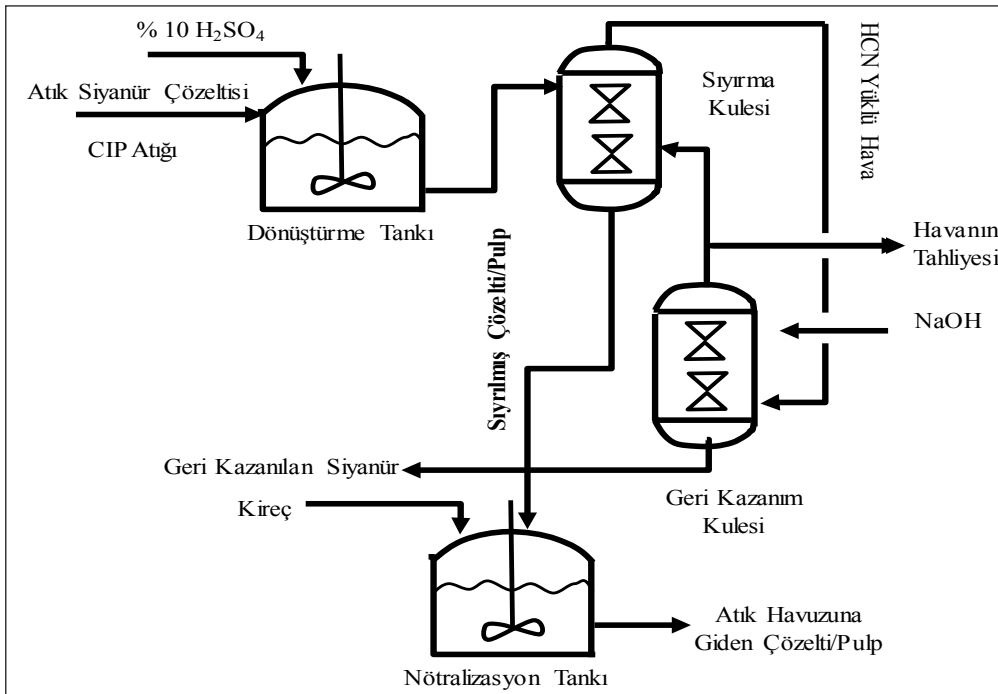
% 10 $H_2SO_4$

Atık Siyanür Çözeltisi

CIP Atığı

Dönüştürme Tankı

Sıyırma Kulesi

HCN Yüklü Hava

Havanın Tahliyesi

NaOH

Sıyrılmış Çözelti/Pulp

Geri Kazanılan Siyanür

Geri Kazanım Kulesi

Kireç

Atık Havuzuna Giden Çözelti/Pulp

Nötralizasyon Tankı